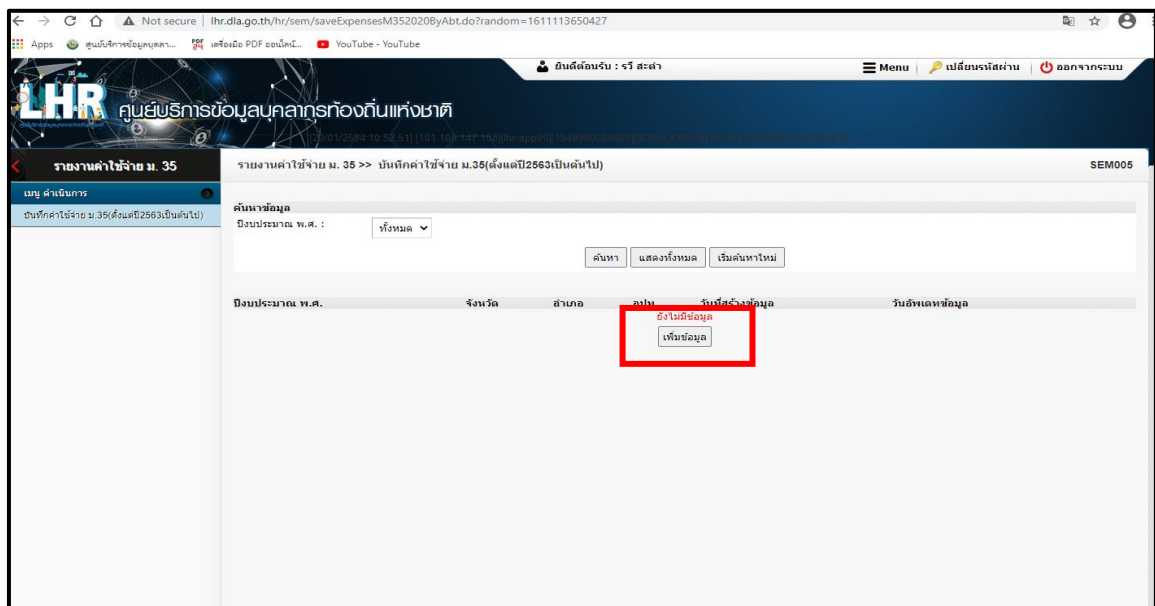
Not secure | lhr.dla.go.th/hr/sem/saveExpensesM352020ByAbt.do?random=1611113650427

Apps ศูนย์บริการข้อมูลบุคลา... เครื่องมือ PDF ออนไลน์... YouTube - YouTube

ยินดีต้อนรับ : รวี สะต่ำ  Menu  เปลี่ยนรหัสผ่าน  ออกจากระบบ

LHR ศูนย์บริการข้อมูลบุคลากรท้องถิ่นแห่งชาติ

20/01/2564 10:53:51 [101.109.147.15] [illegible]

รายงานค่าใช้จ่าย ม. 35

รายงานค่าใช้จ่าย ม. 35 >> บันทึกค่าใช้จ่าย ม.35(ตั้งแต่ปี2563เป็นต้นไป)

SEM005

เมนู ดำเนินการ

บันทึกค่าใช้จ่าย ม.35(ตั้งแต่ปี2563เป็นต้นไป)

ค้นหาข้อมูล

ปีงบประมาณ พ.ศ. : ทั้งหมด

ค้นหา แสดงทั้งหมด เริ่มค้นหาใหม่

| ปีงบประมาณ พ.ศ. | จังหวัด | อำเภอ | อปท. | วันที่สร้างข้อมูล | วันอัพเดทข้อมูล |
|---|---|---|---|---|---|

ยังไม่มีข้อมูล

เพิ่มข้อมูล